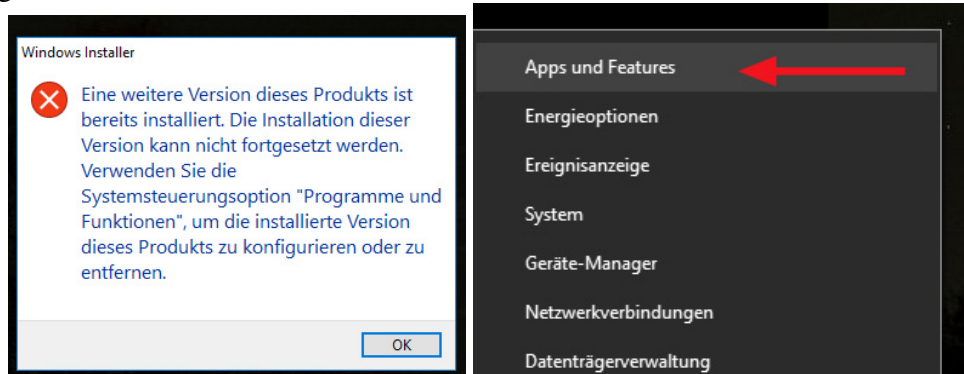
Windows Installer

Eine weitere Version dieses Produkts ist bereits installiert. Die Installation dieser Version kann nicht fortgesetzt werden. Verwenden Sie die Systemsteuerungsoption "Programme und Funktionen", um die installierte Version dieses Produkts zu konfigurieren oder zu entfernen.

OK

Apps und Features
Energieoptionen
Ereignisanzeige
System
Geräte-Manager
Netzwerkverbindungen
Datenträgerverwaltung